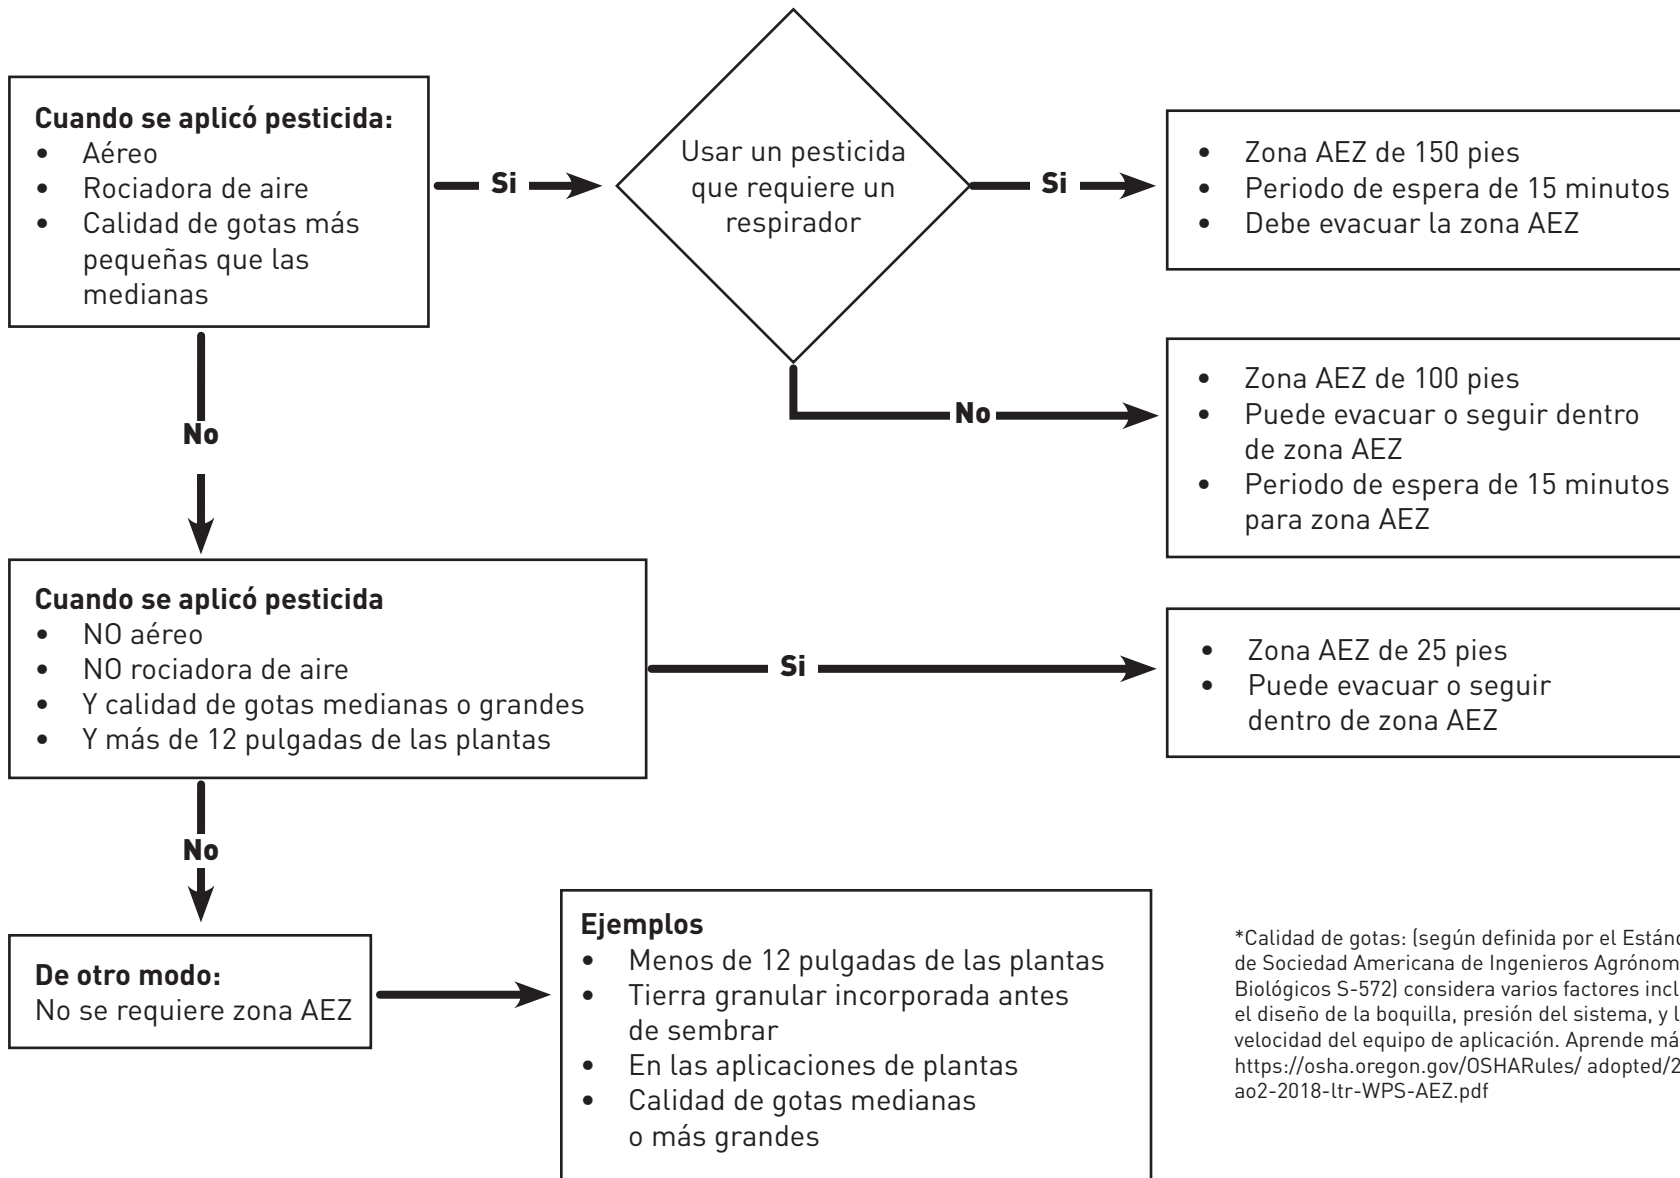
**Cuando se aplicó pesticida:**
- Aéreo
- Rociadora de aire
- Calidad de gotas más pequeñas que las medianas

Si

Usar un pesticida que requiere un respirador

Si

- Zona AEZ de 150 pies
- Periodo de espera de 15 minutos
- Debe evacuar la zona AEZ

No

- Zona AEZ de 100 pies
- Puede evacuar o seguir dentro de zona AEZ
- Periodo de espera de 15 minutos para zona AEZ

No

**Cuando se aplicó pesticida**
- NO aéreo
- NO rociadora de aire
- Y calidad de gotas medianas o grandes
- Y más de 12 pulgadas de las plantas

Si

- Zona AEZ de 25 pies
- Puede evacuar o seguir dentro de zona AEZ

No

**De otro modo:**
No se requiere zona AEZ

**Ejemplos**
- Menos de 12 pulgadas de las plantas
- Tierra granular incorporada antes de sembrar
- En las aplicaciones de plantas
- Calidad de gotas medianas o más grandes

*Calidad de gotas: (según definida por el Estánd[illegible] de Sociedad Americana de Ingenieros Agrónom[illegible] Biológicos S-572) considera varios factores incl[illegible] el diseño de la boquilla, presión del sistema, y l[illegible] velocidad del equipo de aplicación. Aprende má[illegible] https://osha.oregon.gov/OSHARules/ adopted/2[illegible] ao2-2018-ltr-WPS-AEZ.pdf